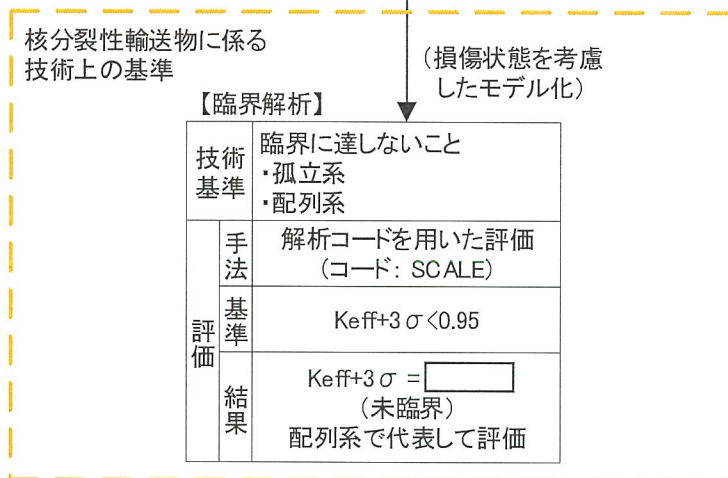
核分裂性輸送物に係る技術上の基準

（損傷状態を考慮したモデル化）

【臨界解析】

| 技術基準 | | 臨界に達しないこと<br>・孤立系<br>・配列系 |
|---|---|---|
| 評価 | 手法 | 解析コードを用いた評価<br>（コード：SCALE） |
| | 基準 | Keff+3 $\sigma$ <0.95 |
| | 結果 | Keff+3 $\sigma$ = [ ]<br>（未臨界）<br>配列系で代表して評価 |